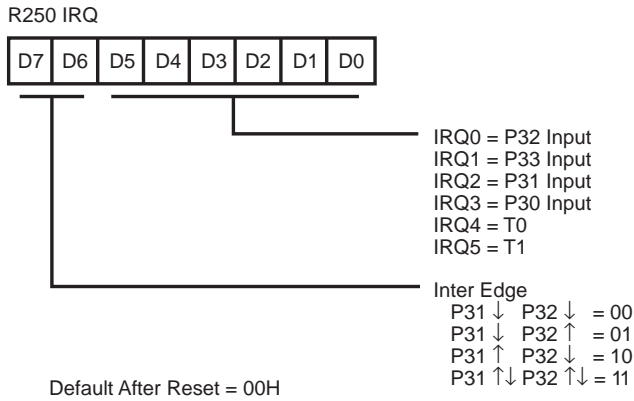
R250 IRQ

| D7 | D6 | D5 | D4 | D3 | D2 | D1 | D0 |
|---|---|---|---|---|---|---|---|

IRQ0 = P32 Input
IRQ1 = P33 Input
IRQ2 = P31 Input
IRQ3 = P30 Input
IRQ4 = T0
IRQ5 = T1

Inter Edge
P31 ↓ P32 ↓ = 00
P31 ↓ P32 ↑ = 01
P31 ↑ P32 ↓ = 10
P31 ↑↓ P32 ↑↓ = 11

Default After Reset = 00H